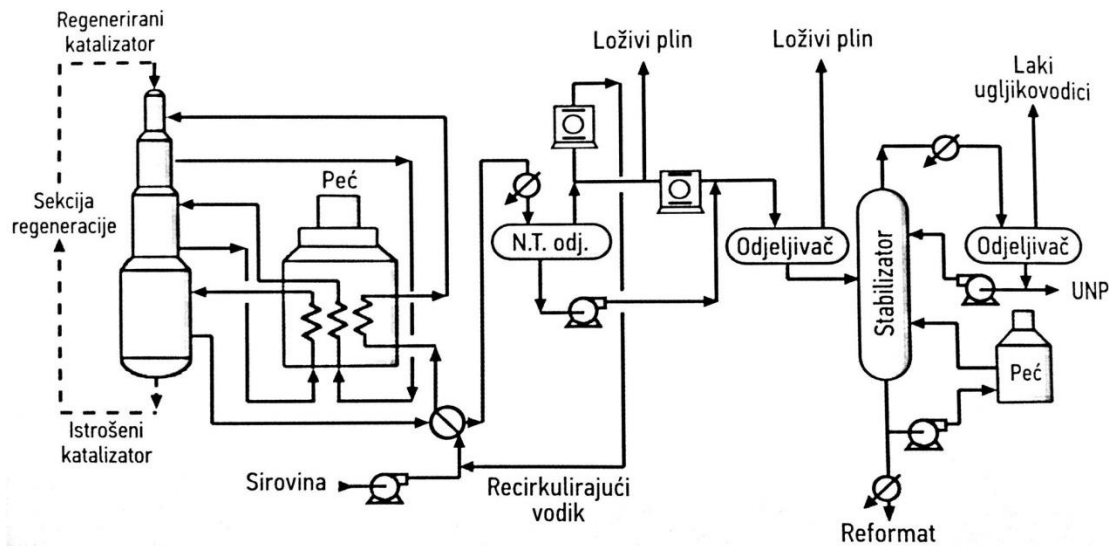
Regenerirani katalizator

Sekcija regeneracije

Istrošeni katalizator

Peć

Sirovina

Recirkulirajući vodik

Loživi plin

N.T. odj.

Loživi plin

Odjeljivač

Laki ugljikovodici

Stabilizator

Odjeljivač

UNP

Peć

Reformat